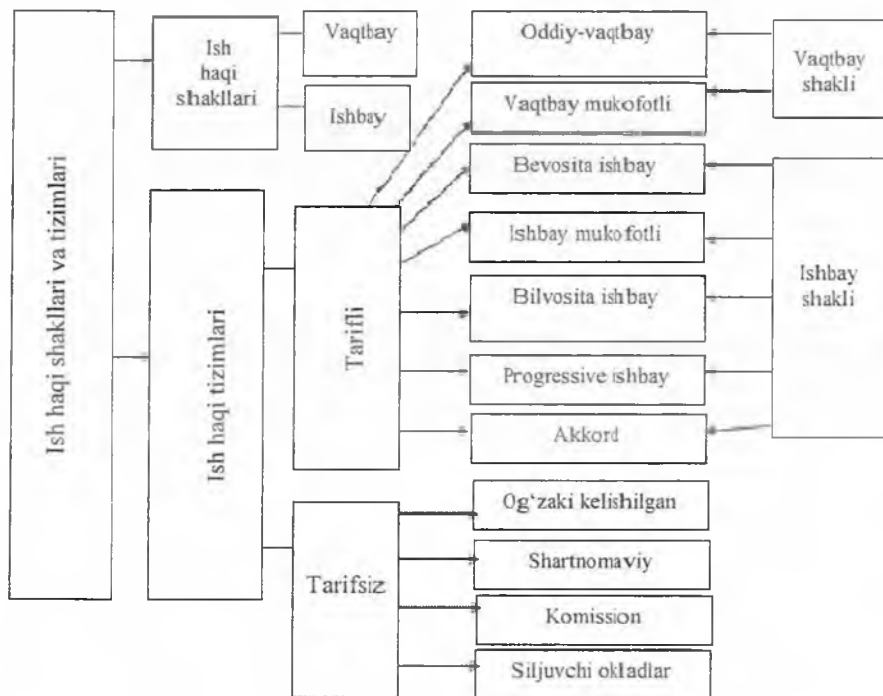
Ish haqi shakllari va tizimlari

Ish haqi shakllari

Vaqtbay

Ishbay

Ish haqi tizimlari

Tarifli

Tarifsiz

Oddiy-vaqtbay

Vaqtbay mukofotli

Bevosita ishbay

Ishbay mukofotli

Bilvosita ishbay

Progressive ishbay

Akkord

Og'zaki kelishilgan

Shartnomaviy

Komission

Siljuvchi okladlar

Vaqtbay shakli

Ishbay shakli